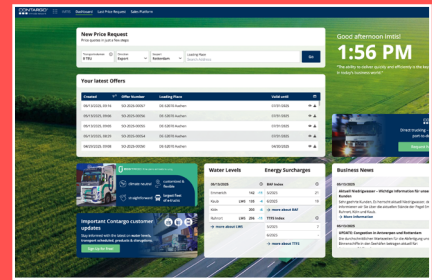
CONTARGO

Dashboard   Last Price Request   Sales Platform

New Price Request
Price quotes in just a few steps

Transport Volume
4 TEU

Direction
Export

Seaport
Rotterdam

Loading Place

Go

Your latest Offers

| Created | Offer Number | Loading Place | Valid until |
|---|---|---|---|
| 06/13/2025, 09:19 | SO-2025-00057 | DE-52070 Aachen | 07/01/2025 |
| 06/13/2025, 09:06 | SO-2025-00056 | DE-52070 Aachen | 07/01/2025 |
| 06/13/2025, 09:06 | SO-2025-00055 | DE-52070 Aachen | 07/01/2025 |
| 06/13/2025, 09:05 | SO-2025-00054 | DE-52070 Aachen | 07/01/2025 |
| 06/05/2025, 09:06 | SO-2025-00049 | DE-52070 Aachen | 06/30/2025 |

climate neutral   customized & flexible   straightforward   impact for all markets

Important Contargo customer updates
Stay informed with the latest on water levels, transport scheduled, products & disruptions.
Sign up for free!

Water Levels

| 06/15/2025 | | | |
|---|---|---|---|
| Emmerich | | 182 | |
| Kaub | LWE | 195 | |
| Köln | | 300 | |
| Mainz | LWE | 262 | |
| Maxau | LWE | | |

more about LWE

Energy Surcharges

BAF Index

| 5/2025 | 21 |
|---|---|
| 6/2025 | 19 |

more about BAF

TTFS Index

| 5/2025 | 7 |
|---|---|
| 6/2025 | |

more about TTFS

Good afternoon Imtic!
1:56 PM
"The ability to deliver quickly and efficiently is the key to success in today's business world."

Direct routing – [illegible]

Business News

06/13/2025
Aktuell! Niedrigwasser – Wichtige Information für unsere Kunden
Sehr geehrte Kunden, Sie herzlich aktuell Niedrigwasser ... mit schweren bei Sie hier, die aktuellen Wände der Pegel am Rhein/ Ruhr und Kaub.
More information

06/13/2025
UPDATE: Congestion in Antwerpen und Rotterdam
Die durchschnittlichen Wartezeiten für die Abfertigung von Binnenschiffen in den Seehäfen belagen aktuell bei: